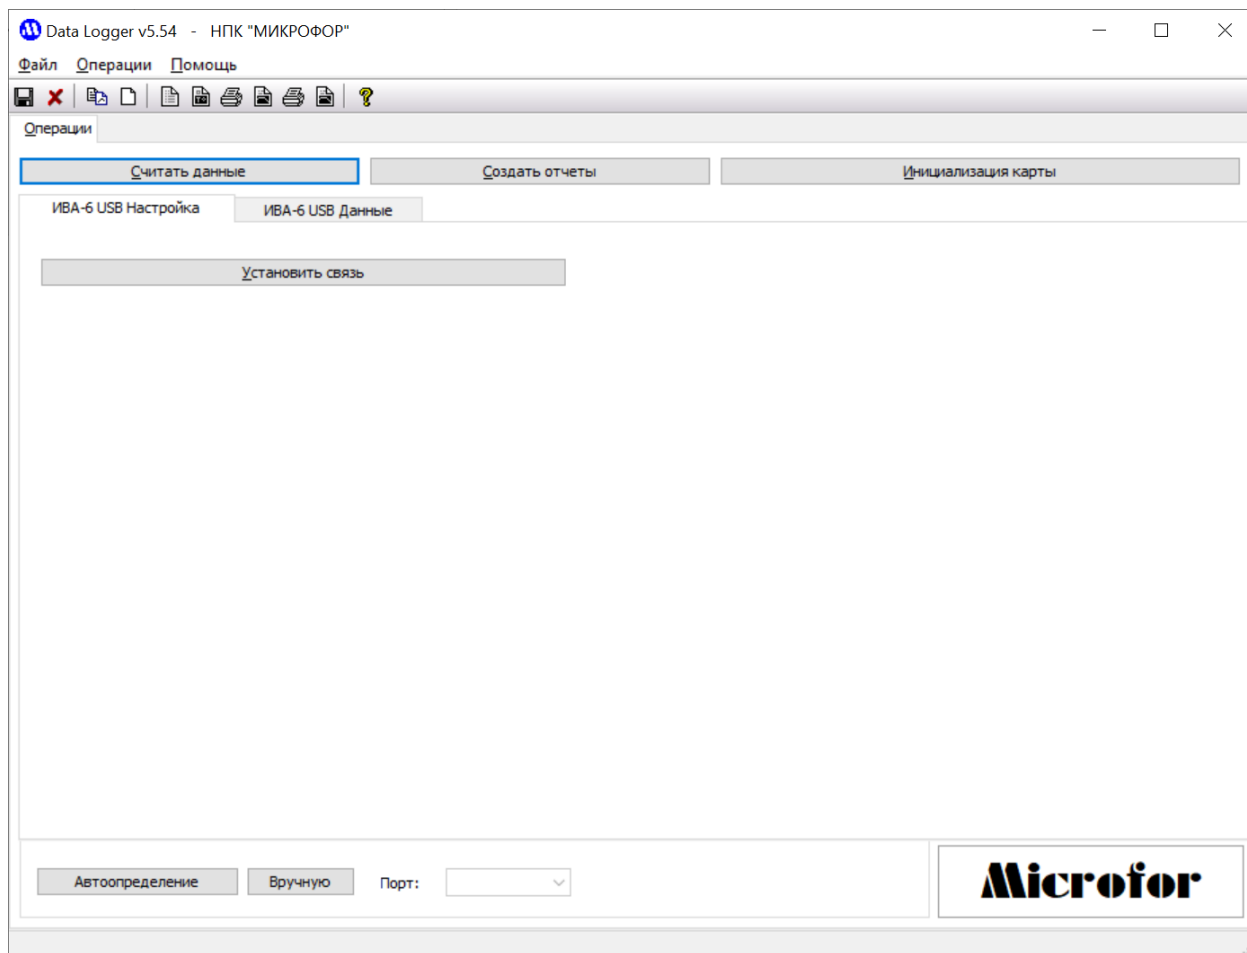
Data Logger v5.54 - НПК "МИКРОФОР"

Файл Операции Помощь

Операции

Считать данные

Создать отчеты

Инициализация карты

ИВА-6 USB Настройка

ИВА-6 USB Данные

Установить связь

Автоопределение

Вручную

Порт:

Microfor